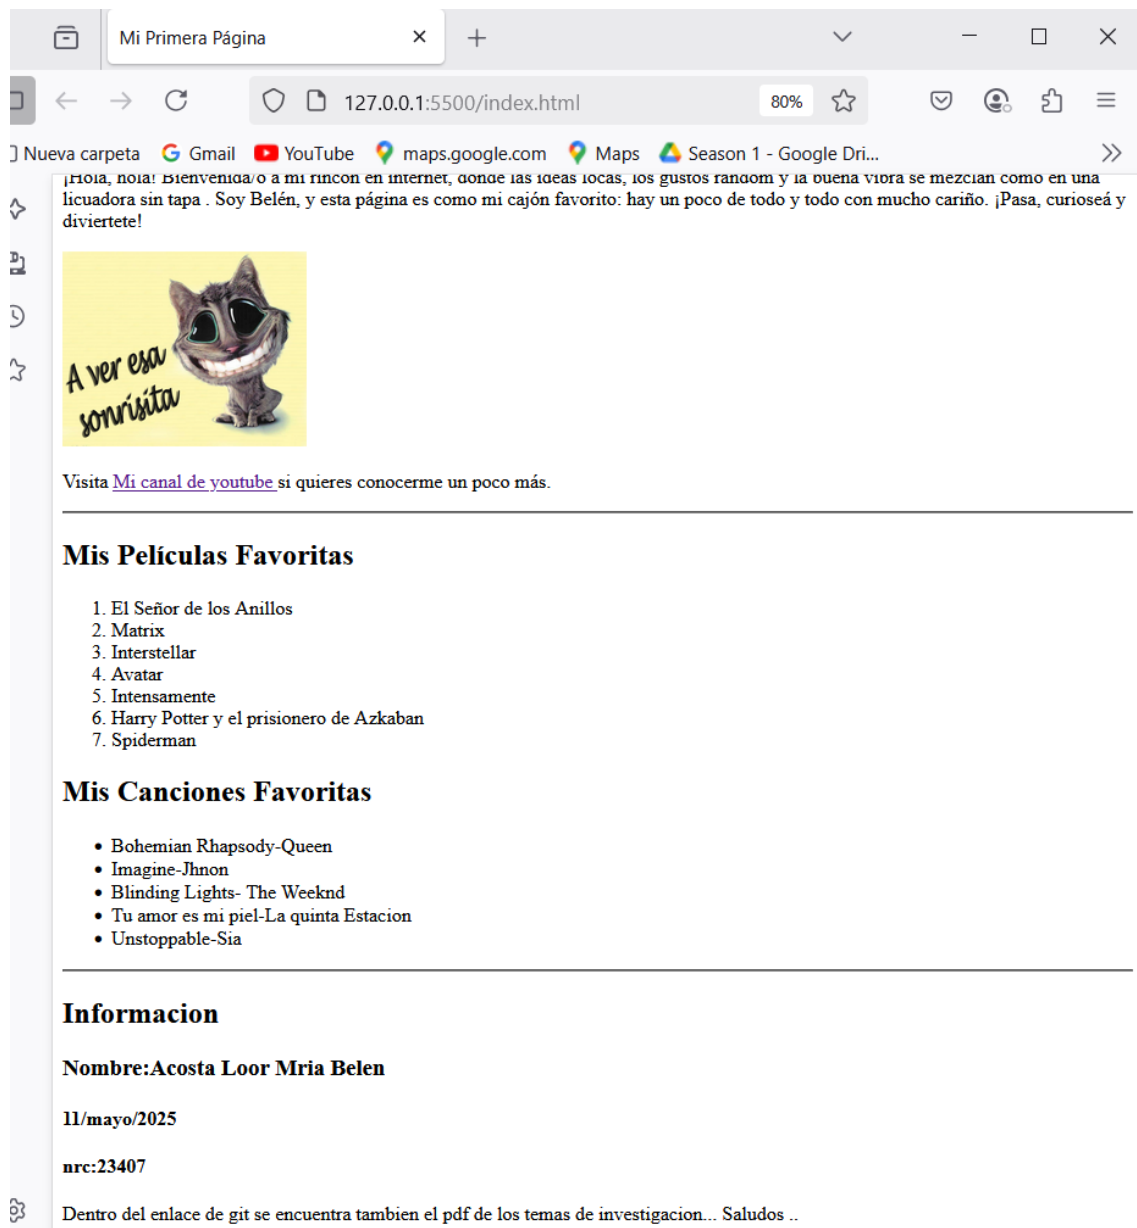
Mi Primera Página

127.0.0.1:5500/index.html

80%

Nueva carpeta Gmail YouTube maps.google.com Maps Season 1 - Google Dri...

¡Hola, hola! Bienvenida/o a mi rincón en internet, donde las ideas locas, los gustos random y la buena vibra se mezclan como en una licuadora sin tapa . Soy Belén, y esta página es como mi cajón favorito: hay un poco de todo y todo con mucho cariño. ¡Pasa, curioseá y diviertete!

A ver esa sonrisita

Visita Mi canal de youtube si quieres conocerme un poco más.

Mis Películas Favoritas

1. El Señor de los Anillos
2. Matrix
3. Interstellar
4. Avatar
5. Intensamente
6. Harry Potter y el prisionero de Azkaban
7. Spiderman

Mis Canciones Favoritas

- Bohemian Rhapsody-Queen
- Imagine-Jhnon
- Blinding Lights- The Weeknd
- Tu amor es mi piel-La quinta Estacion
- Unstoppable-Sia

Informacion

Nombre:Acosta Loor Mria Belen

11/mayo/2025

nrc:23407

Dentro del enlace de git se encuentra tambien el pdf de los temas de investigacion... Saludos ..